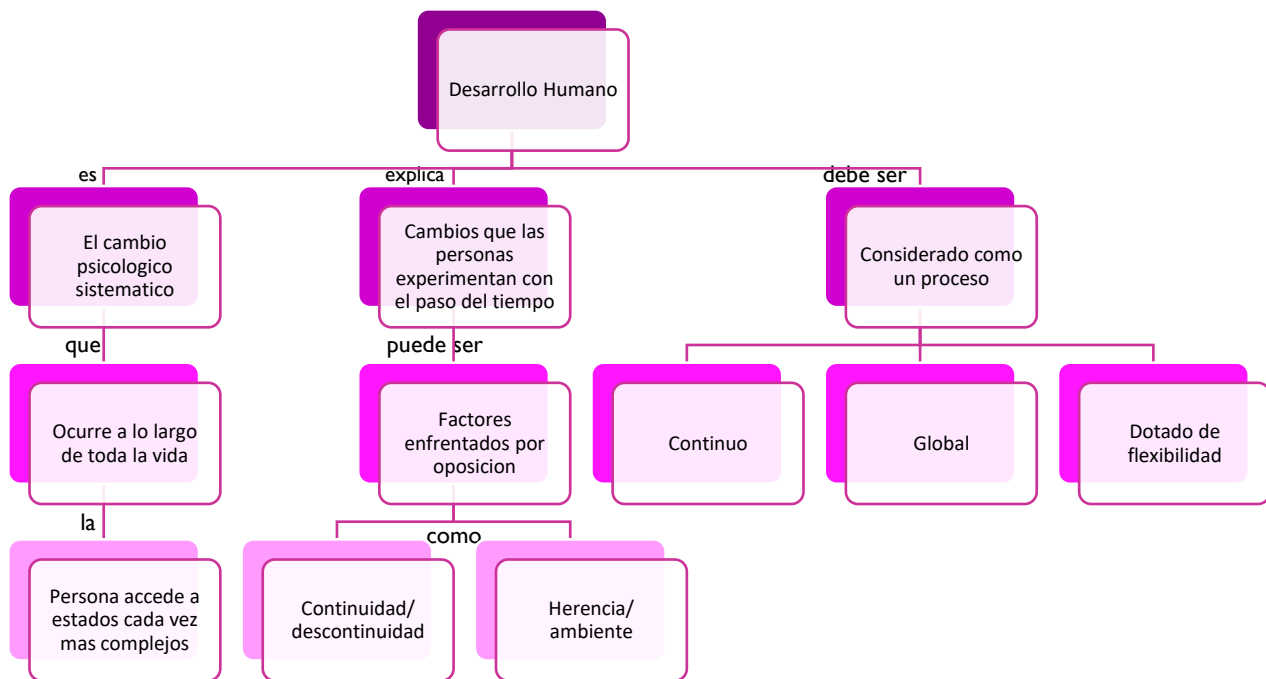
Desarrollo Humano

es

El cambio psicologico sistematico

que

Ocurre a lo largo de toda la vida

la

Persona accede a estados cada vez mas complejos

explica

Cambios que las personas experimentan con el paso del tiempo

puede ser

Factores enfrentados por oposicion

como

Continuidad/ descontinuidad

Herencia/ ambiente

debe ser

Considerado como un proceso

Continuo

Global

Dotado de flexibilidad